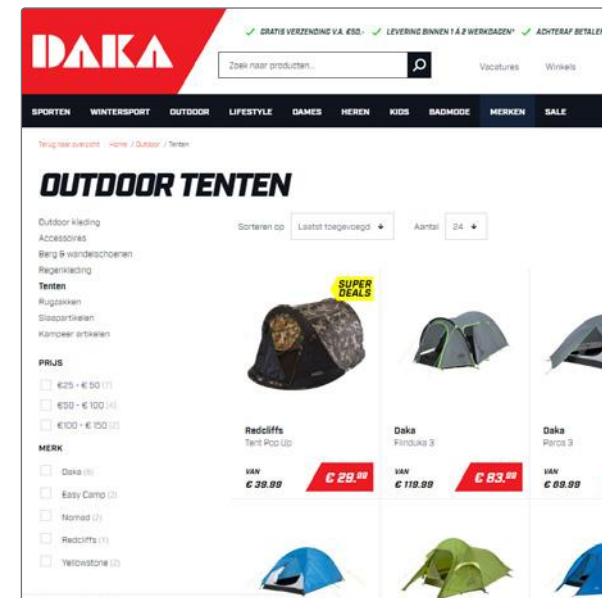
DAKA

✓ GRATIS VERZENDING V.A. €50,- ✓ LEVERING BINNEN 1 À 2 WERKDAGEN* ✓ ACHTERAF BETALEN

Zoek naar producten...

Vacatures Winkels

SPORTEN WINTERSPORT OUTDOOR LIFESTYLE DAMES HEREN KIDS BADMODE MERKEN SALE

Terug naar overzicht Home / Outdoor / Tenten

OUTDOOR TENTEN

Outdoor kleding
Accessoires
Berg & wandelschoenen
Regenkleding
Tenten
Rugzakken
Slaapartikelen
Kampeer artikelen

PRIJS
€25 - € 50 (7)
€50 - € 100 (4)
€100 - € 150 (2)

MERK
Daka (6)
Easy Camp (2)
Nomad (2)
Redcliffs (1)
Yellowstone (2)

Sorteren op Laatst toegevoegd
Aantal 24

SUPER DEALS

Redcliffs
Tent Pop Up
VAN
€ 39.99
€ 29.99

Daka
Flinduks 3
VAN
€ 119.99
€ 83.99

Daka
Parcs 3
VAN
€ 69.99